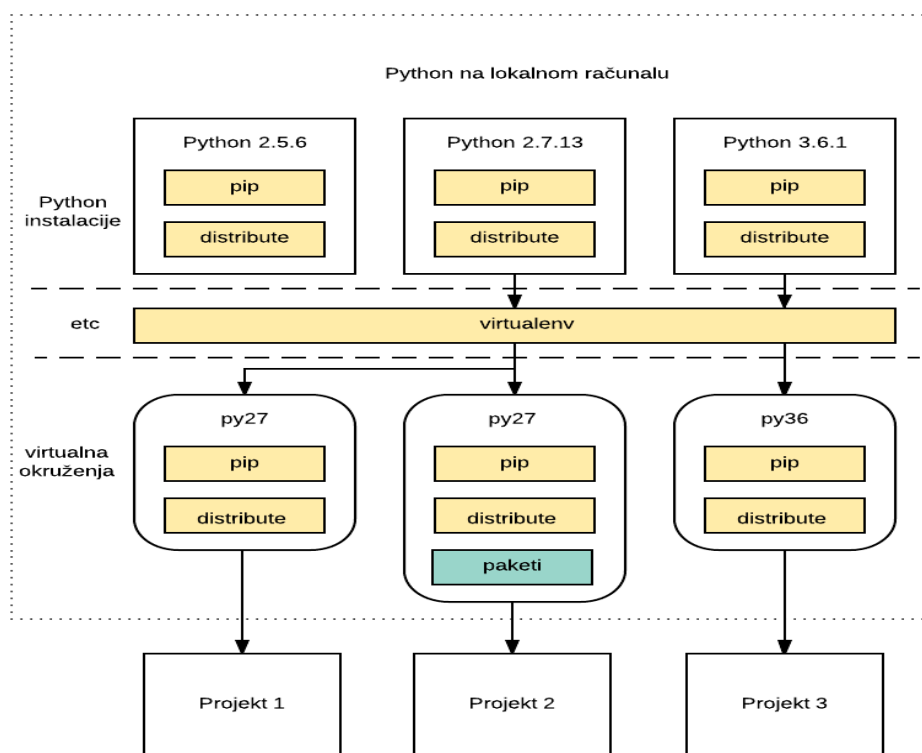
Python na lokalnom računalu

Python instalacije

Python 2.5.6
pip
distribute

Python 2.7.13
pip
distribute

Python 3.6.1
pip
distribute

etc

virtualenv

virtualna okruženja

py27
pip
distribute

py27
pip
distribute
paketi

py36
pip
distribute

Projekt 1

Projekt 2

Projekt 3